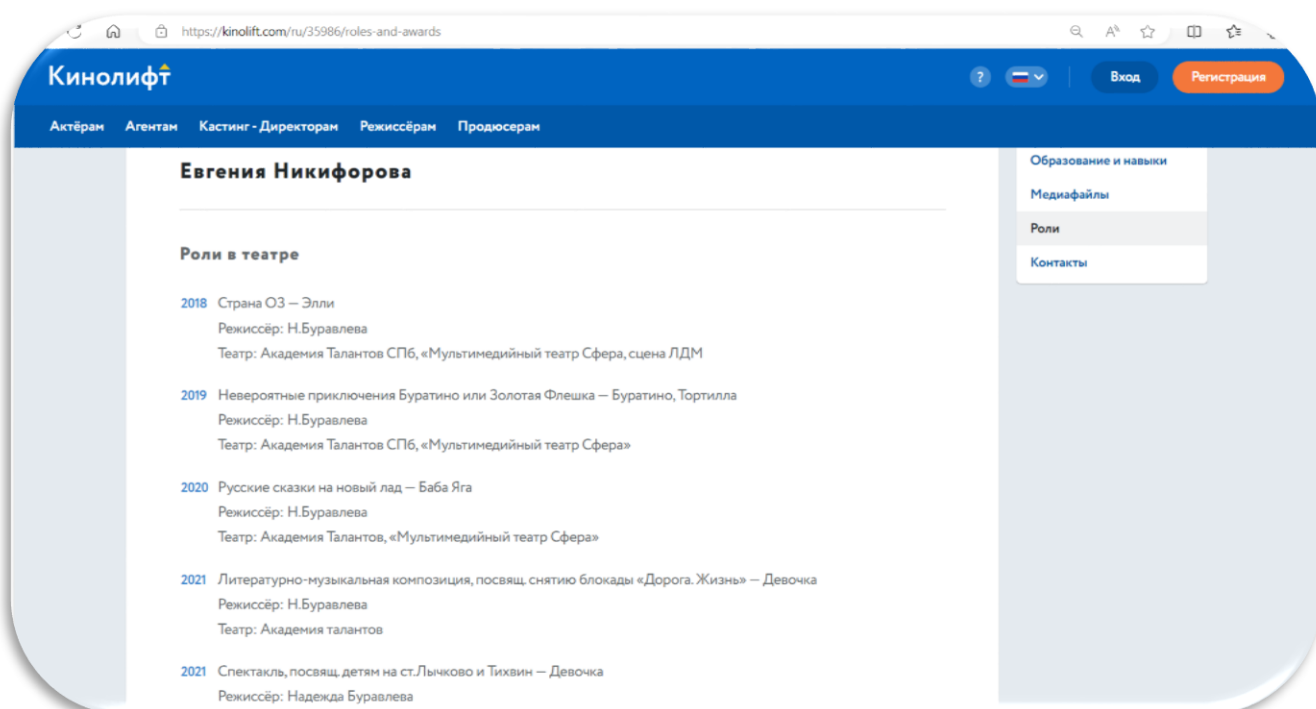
https://kinolift.com/ru/35986/roles-and-awards

Кинолифт

?

Вход

Регистрация

Актёрам Агентам Кастинг - Директорам Режиссёрам Продюсерам

Евгения Никифорова

Образование и навыки
Медиафайлы
Роли
Контакты

Роли в театре

2018 Страна ОЗ — Элли
Режиссёр: Н.Буравлева
Театр: Академия Талантов СПб, «Мультимедийный театр Сфера, сцена ЛДМ

2019 Невероятные приключения Буратино или Золотая Флешка — Буратино, Тортилла
Режиссёр: Н.Буравлева
Театр: Академия Талантов СПб, «Мультимедийный театр Сфера»

2020 Русские сказки на новый лад — Баба Яга
Режиссёр: Н.Буравлева
Театр: Академия Талантов, «Мультимедийный театр Сфера»

2021 Литературно-музыкальная композиция, посвящ. снятию блокады «Дорога. Жизнь» — Девочка
Режиссёр: Н.Буравлева
Театр: Академия талантов

2021 Спектакль, посвящ. детям на ст.Лычково и Тихвин — Девочка
Режиссёр: Надежда Буравлева